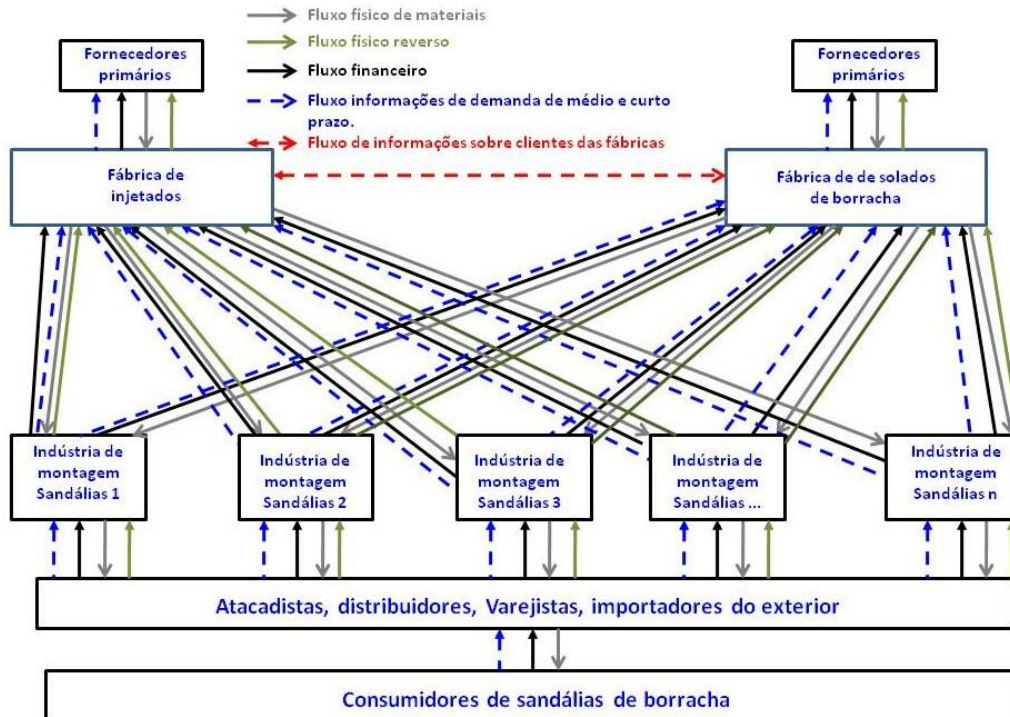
Fluxo físico de materiais
Fluxo físico reverso
Fluxo financeiro
Fluxo informações de demanda de médio e curto prazo.
Fluxo de informações sobre clientes das fábricas

Fornecedores primários

Fornecedores primários

Fábrica de injetados

Fábrica de de solados de borracha

Indústria de montagem Sandálias 1

Indústria de montagem Sandálias 2

Indústria de montagem Sandálias 3

Indústria de montagem Sandálias ...

Indústria de montagem Sandálias n

Atacadistas, distribuidores, Varejistas, importadores do exterior

Consumidores de sandálias de borracha